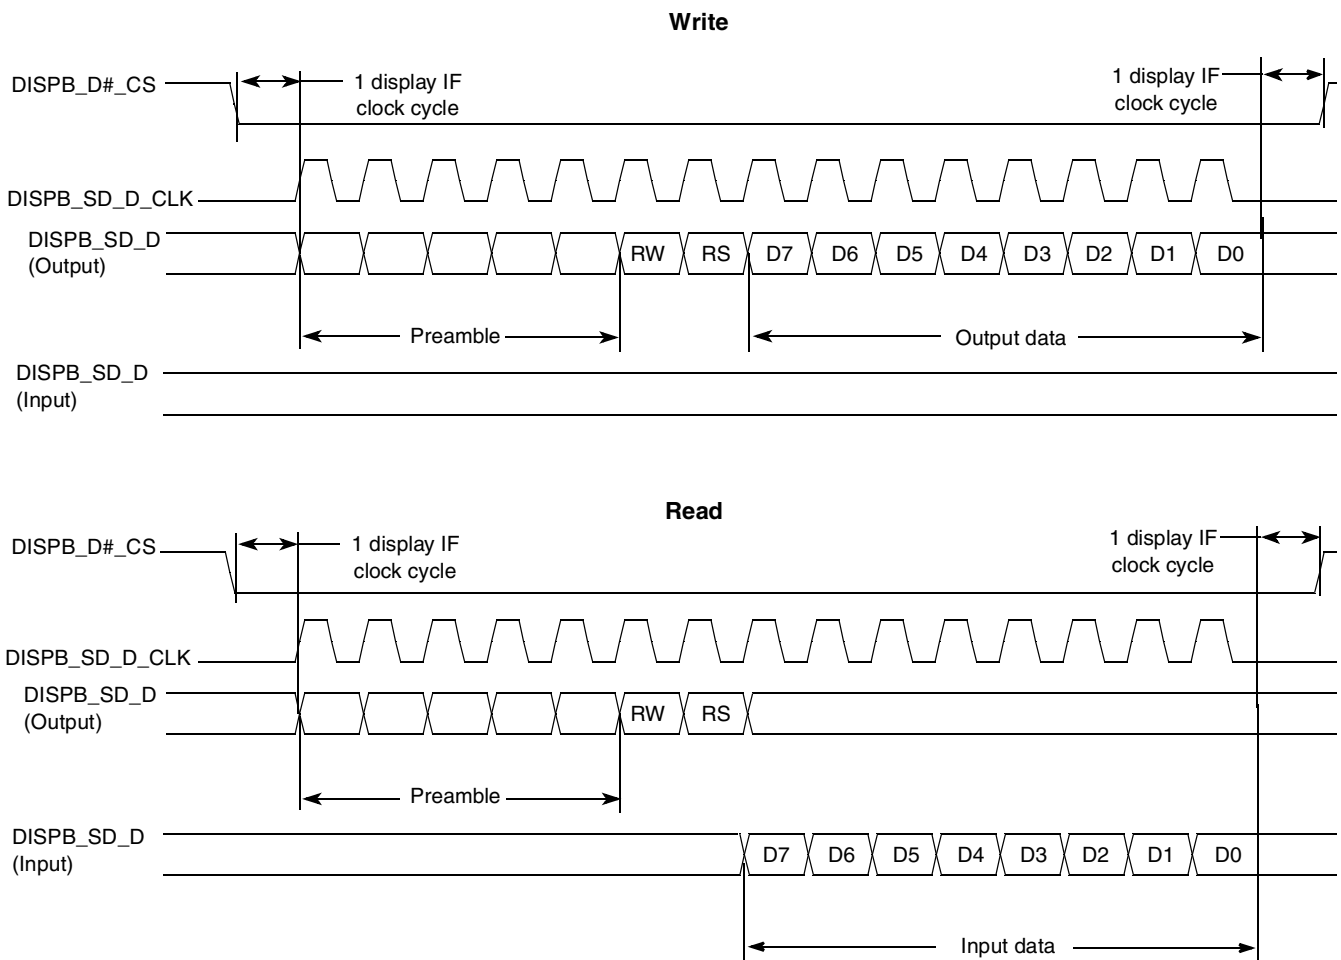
Write

DISPB_D#_CS

1 display IF clock cycle

1 display IF clock cycle

DISPB_SD_D_CLK

DISPB_SD_D (Output)

RW RS D7 D6 D5 D4 D3 D2 D1 D0

Preamble

Output data

DISPB_SD_D (Input)

Read

DISPB_D#_CS

1 display IF clock cycle

1 display IF clock cycle

DISPB_SD_D_CLK

DISPB_SD_D (Output)

RW RS

Preamble

DISPB_SD_D (Input)

D7 D6 D5 D4 D3 D2 D1 D0

Input data